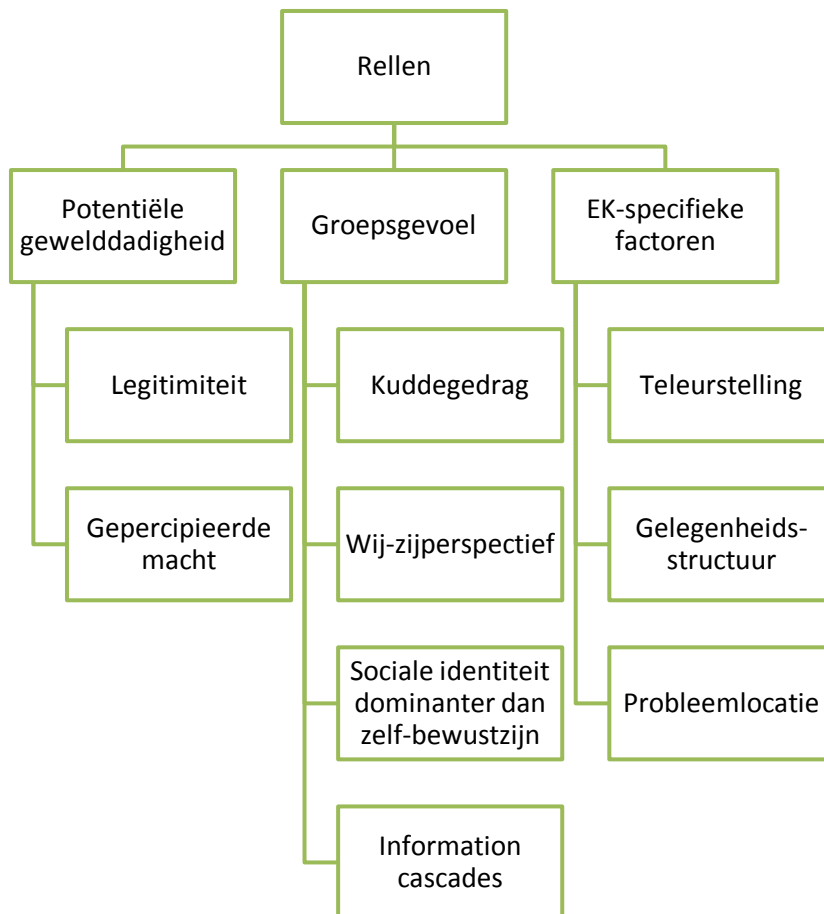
Rellen

Potentiële gewelddadigheid

Legitimiteit

Gepercipieerde macht

Groepsgevoel

Kuddegedrag

Wij-zijperspectief

Sociale identiteit dominanter dan zelf-bewustzijn

Information cascades

EK-specifieke factoren

Teleurstelling

Gelegenheidsstructuur

Probleemlocatie